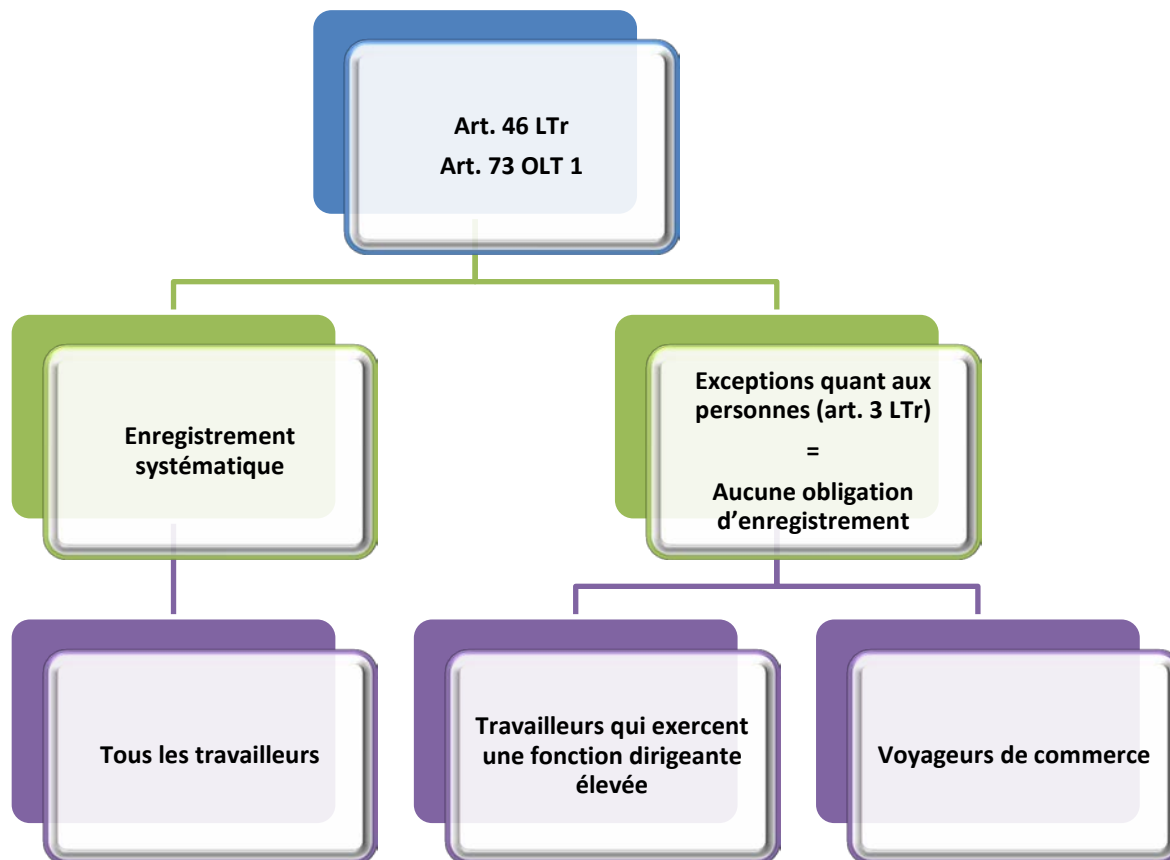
Art. 46 LTr
Art. 73 OLT 1

Enregistrement systématique

Exceptions quant aux personnes (art. 3 LTr)
=
Aucune obligation d'enregistrement

Tous les travailleurs

Travailleurs qui exercent une fonction dirigeante élevée

Voyageurs de commerce